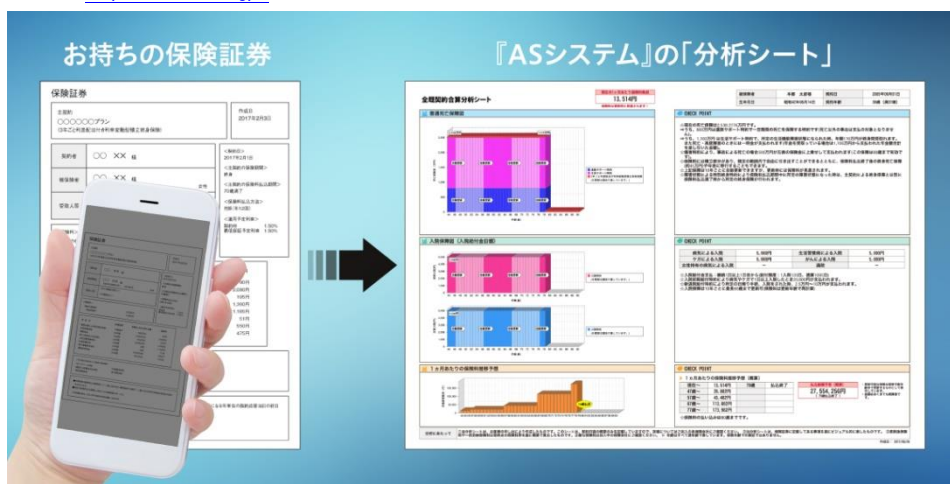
お持ちの保険証券

『ASシステム』の「分析シート」

保険証券

主契約
〇〇〇〇〇〇プラン

作成日
2017年2月3日

契約者
〇〇 ××様

被保険者
〇〇 ××様

受取人

全期契約合算分析シート

13,514円

死亡保障

入院保障額（入院給付金日額）

1ヶ月あたりの保険料推移予想

CHECK POINT

CHECK POINT

CHECK POINT

27,554,250円